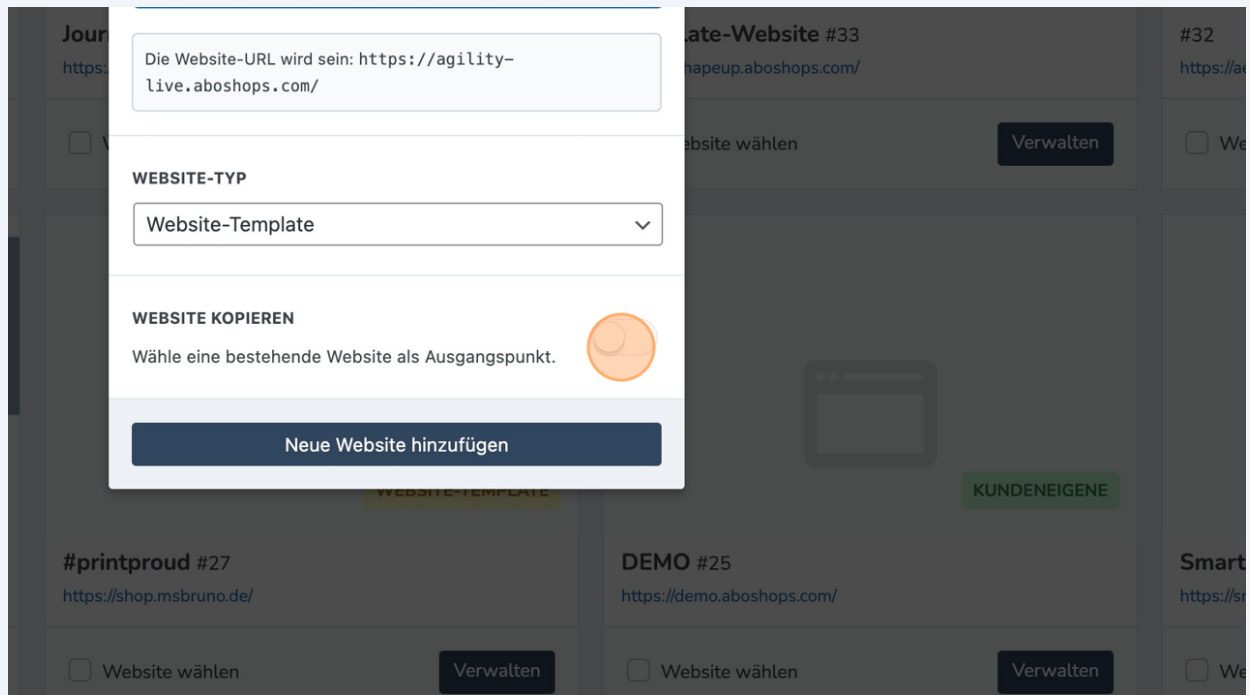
Jour
https:

V

ate-Website #33
hapeup.aboshops.com/

ebsite wählen
Verwalten

#32
https://a

We

Die Website-URL wird sein: https://agility-live.aboshops.com/

WEBSITE-TYP

Website-Template

WEBSITE KOPIEREN

Wähle eine bestehende Website als Ausgangspunkt.

Neue Website hinzufügen

WEBSITE-TEMPLATE

KUNDENEIGENE

#printproud #27
https://shop.msbruno.de/

Website wählen
Verwalten

DEMO #25
https://demo.aboshops.com/

Website wählen
Verwalten

Smart
https://sr

We